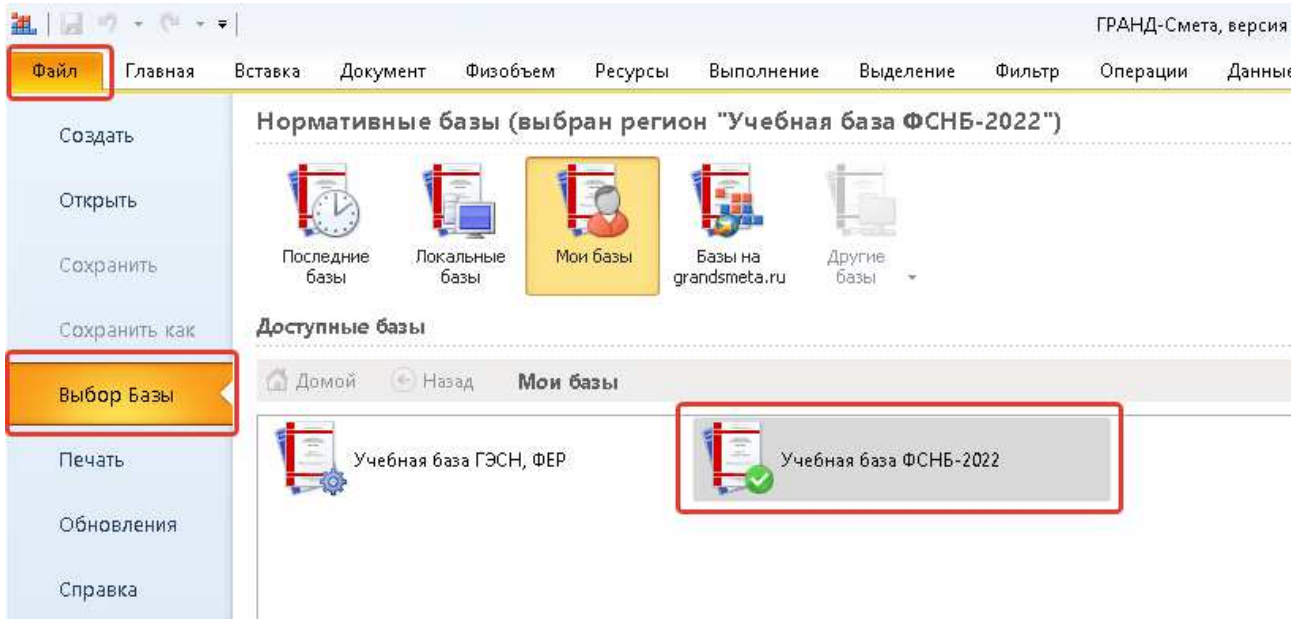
ГРАНД-Смета, версия

Файл | Главная | Вставка | Документ | Физобъем | Ресурсы | Выполнение | Выделение | Фильтр | Операции | Данные

Создать

Открыть

Сохранить

Сохранить как

Выбор Базы

Печать

Обновления

Справка

Нормативные базы (выбран регион "Учебная база ФСНБ-2022")

Последние базы

Локальные базы

Мои базы

Базы на grandsmeta.ru

Другие базы

Доступные базы

Домой

Назад

Мои базы

Учебная база ГЭСН, ФЕР

Учебная база ФСНБ-2022